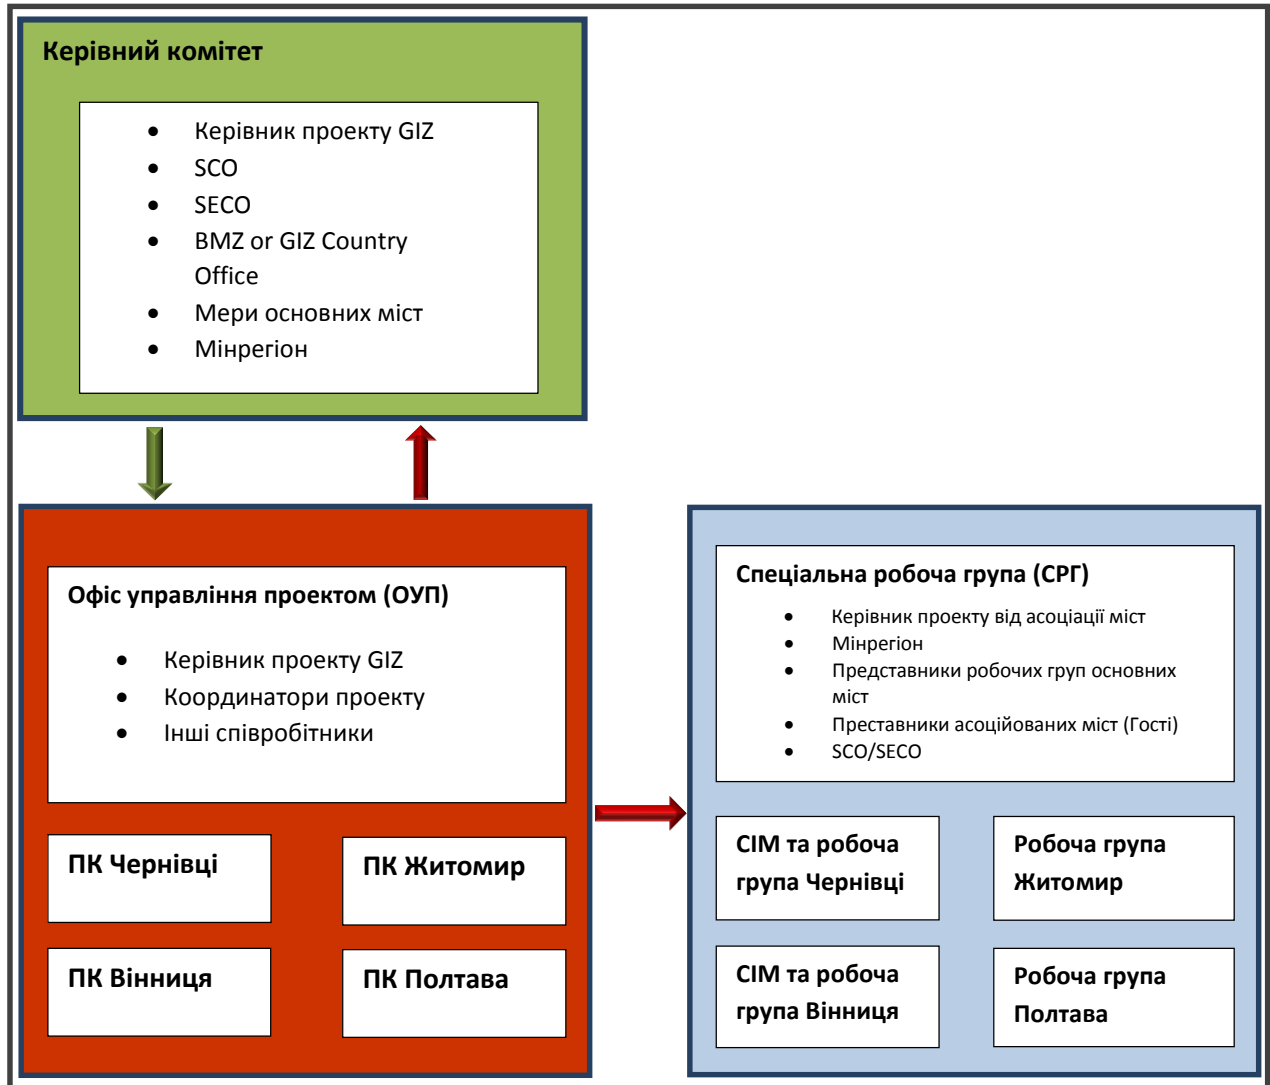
Керівний комітет

- Керівник проекту GIZ
- SCO
- SECO
- BMZ or GIZ Country Office
- Мери основних міст
- Мінрегіон

Офіс управління проектом (ОУП)

- Керівник проекту GIZ
- Координатори проекту
- Інші співробітники

ПК Чернівці

ПК Житомир

ПК Вінниця

ПК Полтава

Спеціальна робоча група (СРГ)

- Керівник проекту від асоціації міст
- Мінрегіон
- Представники робочих груп основних міст
- Преставники асоційованих міст (Гості)
- SCO/SECO

СІМ та робоча група Чернівці

Робоча група Житомир

СІМ та робоча група Вінниця

Робоча група Полтава